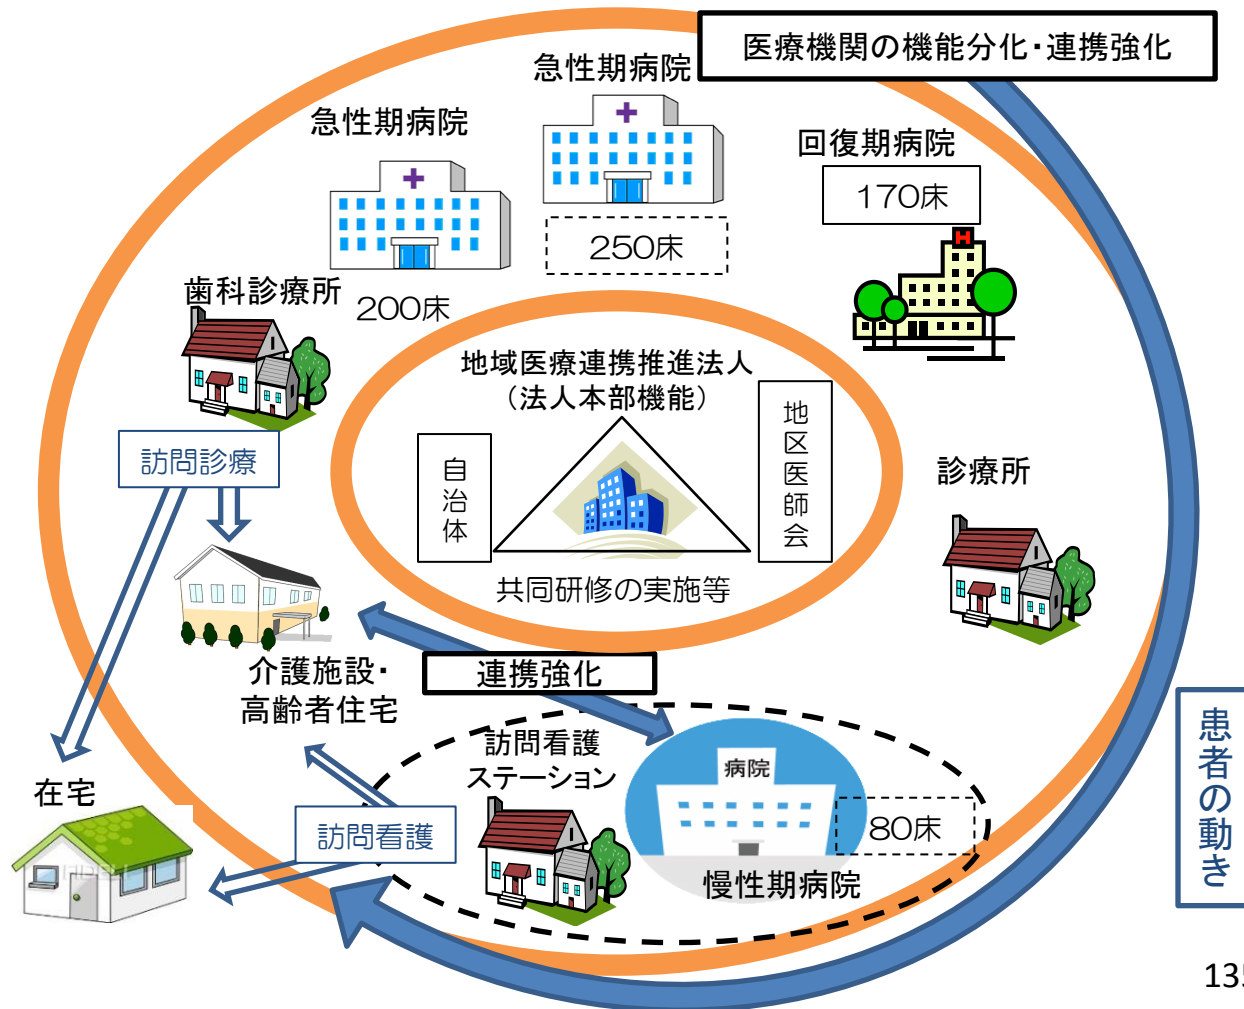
医療機関の機能分化・連携強化

急性期病院

急性期病院

250床

200床

回復期病院

170床

歯科診療所

地域医療連携推進法人
（法人本部機能）

自治体

地区医師会

共同研修の実施等

診療所

訪問診療

介護施設・
高齢者住宅

連携強化

訪問看護
ステーション

病院

80床

慢性期病院

在宅

訪問看護

患者の動き

13